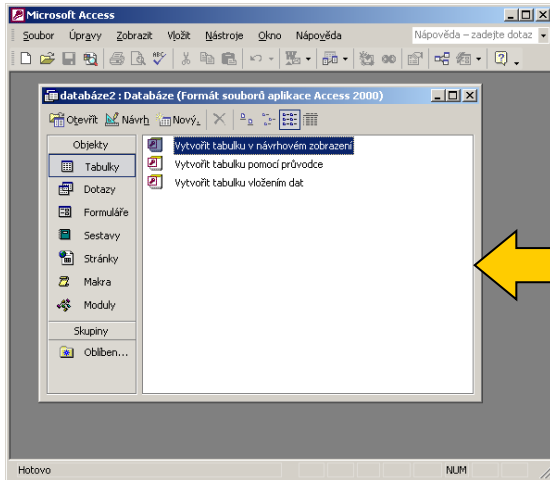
Microsoft Access

Soubor Úpravy Zobrazit Vložit Nástroje Okno Nápověda

Nápověda – zadejte dotaz

databáze2 : Databáze (Formát souborů aplikace Access 2000)

Otevřít Návrh Nový

Objekty

Tabulky

Dotazy

Formuláře

Sestavy

Stránky

Makra

Moduly

Skupiny

Oblíben...

Vytvořit tabulku v návrhovém zobrazení

Vytvořit tabulku pomocí průvodce

Vytvořit tabulku vložením dat

Hotovo

NUM